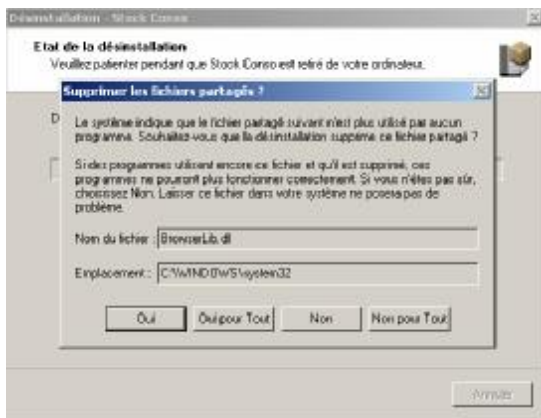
Désinstallation - Stock Conso

Etat de la désinstallation
Veuillez patienter pendant que Stock Conso est retiré de votre ordinateur.

D

Supprimer les fichiers partagés ?

Le système indique que le fichier partagé suivant n'est plus utilisé par aucun programme. Souhaitez-vous que la désinstallation supprime ce fichier partagé ?

Si des programmes utilisent encore ce fichier et qu'il est supprimé, ces programmes ne pourront plus fonctionner correctement. Si vous n'êtes pas sûr, choisissez Non. Laisser ce fichier dans votre système ne posera pas de problème.

Nom du fichier : BrowserLib.dll

Emplacement : C:\WINDOWS\system32

Oui | Oui pour Tout | Non | Non pour Tout

Annuler